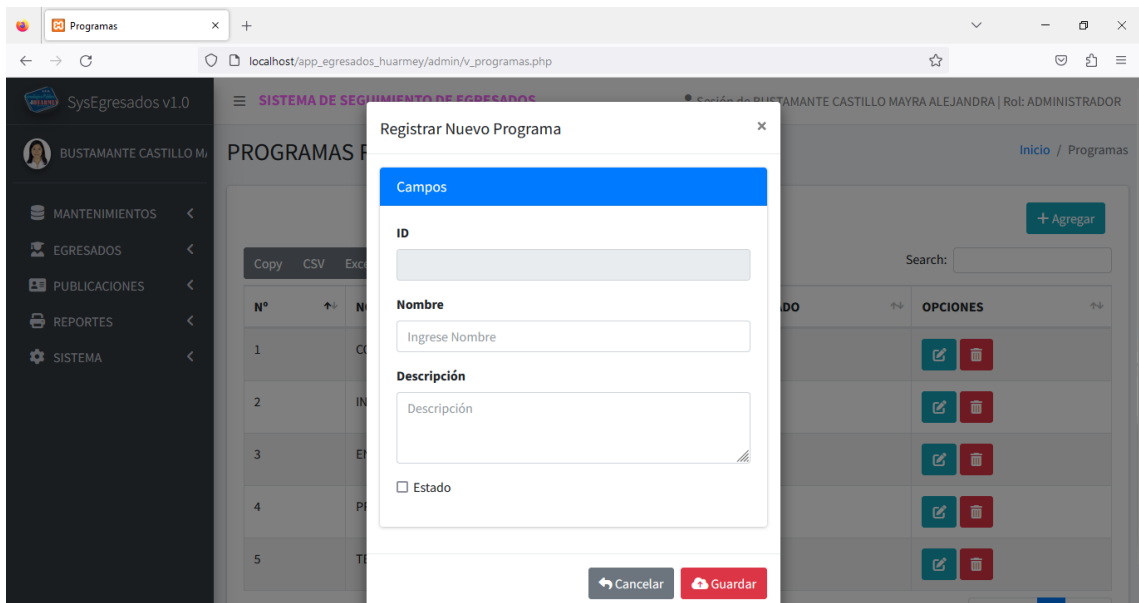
Programas
localhost/app_egresados_huarmey/admin/v_programas.php

SysEgresados v1.0
SISTEMA DE SEGUIMIENTO DE EGRESADOS
Sesión de BUSTAMANTE CASTILLO MAYRA ALEJANDRA | Rol: ADMINISTRADOR

BUSTAMANTE CASTILLO M.
MANTENIMIENTOS
EGRESADOS
PUBLICACIONES
REPORTES
SISTEMA

PROGRAMAS P
Inicio / Programas

+ Agregar
Copy CSV Exc
Search:

| Nº | N | ADO | OPCIONES |
|---|---|---|---|
| 1 | C | | |
| 2 | IN | | |
| 3 | E | | |
| 4 | P | | |
| 5 | T | | |

Registrar Nuevo Programa
×
Campos
ID
Nombre
Ingrese Nombre
Descripción
Descripción
Estado
Cancelar
Guardar